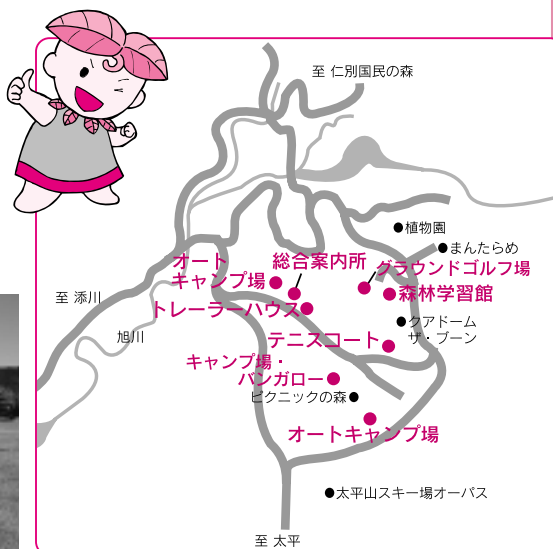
至 仁別国民の森

●植物園

●まんたらめ

オート
キャンプ場

総合案内所

グラウンドゴルフ場

森林学習館

至 添川

トレーラーハウス

●クアドーム
ザ・ブーン

旭川

テニスコート

キャンプ場・
バンガロー

ピクニックの森●

オートキャンプ場

●太平山スキー場オーパス

至 太平